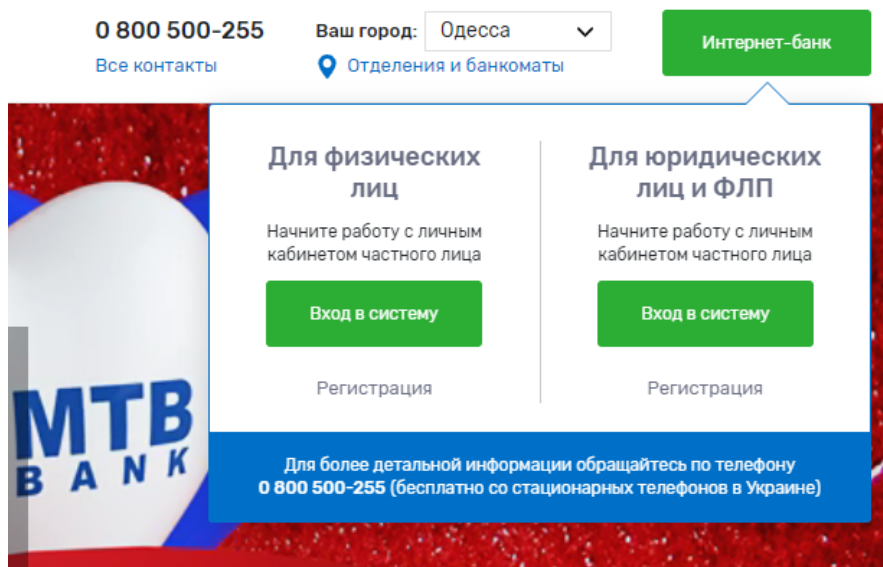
0 800 500-255
Все контакты

Ваш город: Одесса
Отделения и банкоматы

Интернет-банк

Для физических лиц
Начните работу с личным кабинетом частного лица
Вход в систему
Регистрация

Для юридических лиц и ФЛП
Начните работу с личным кабинетом частного лица
Вход в систему
Регистрация

Для более детальной информации обращайтесь по телефону
0 800 500-255 (бесплатно со стационарных телефонов в Украине)

MTB
BANK